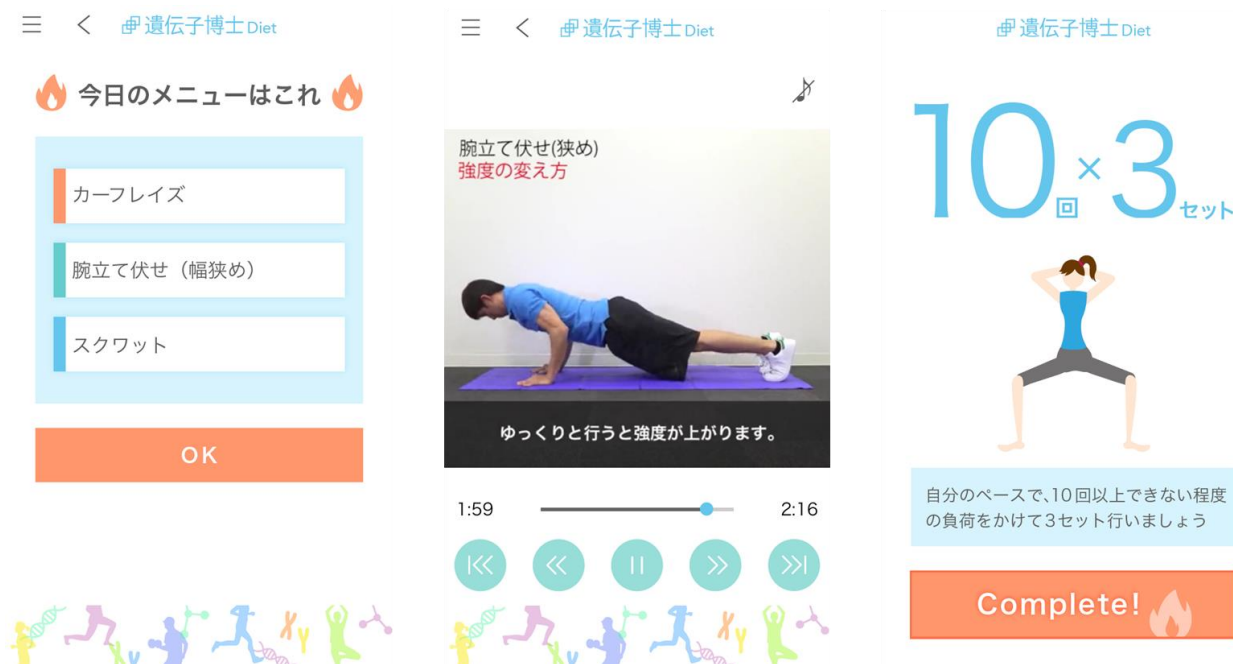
遺伝子博士 Diet

今日のメニューはこれ

カーフレイズ

腕立て伏せ（幅狭め）

スクワット

OK

遺伝子博士 Diet

腕立て伏せ(狭め)
強度の変え方

ゆっくりと行うと強度が上がります。

1:59

2:16

遺伝子博士 Diet

10回×3セット

自分のペースで、10回以上できない程度の負荷をかけて3セット行いましょう

Complete!